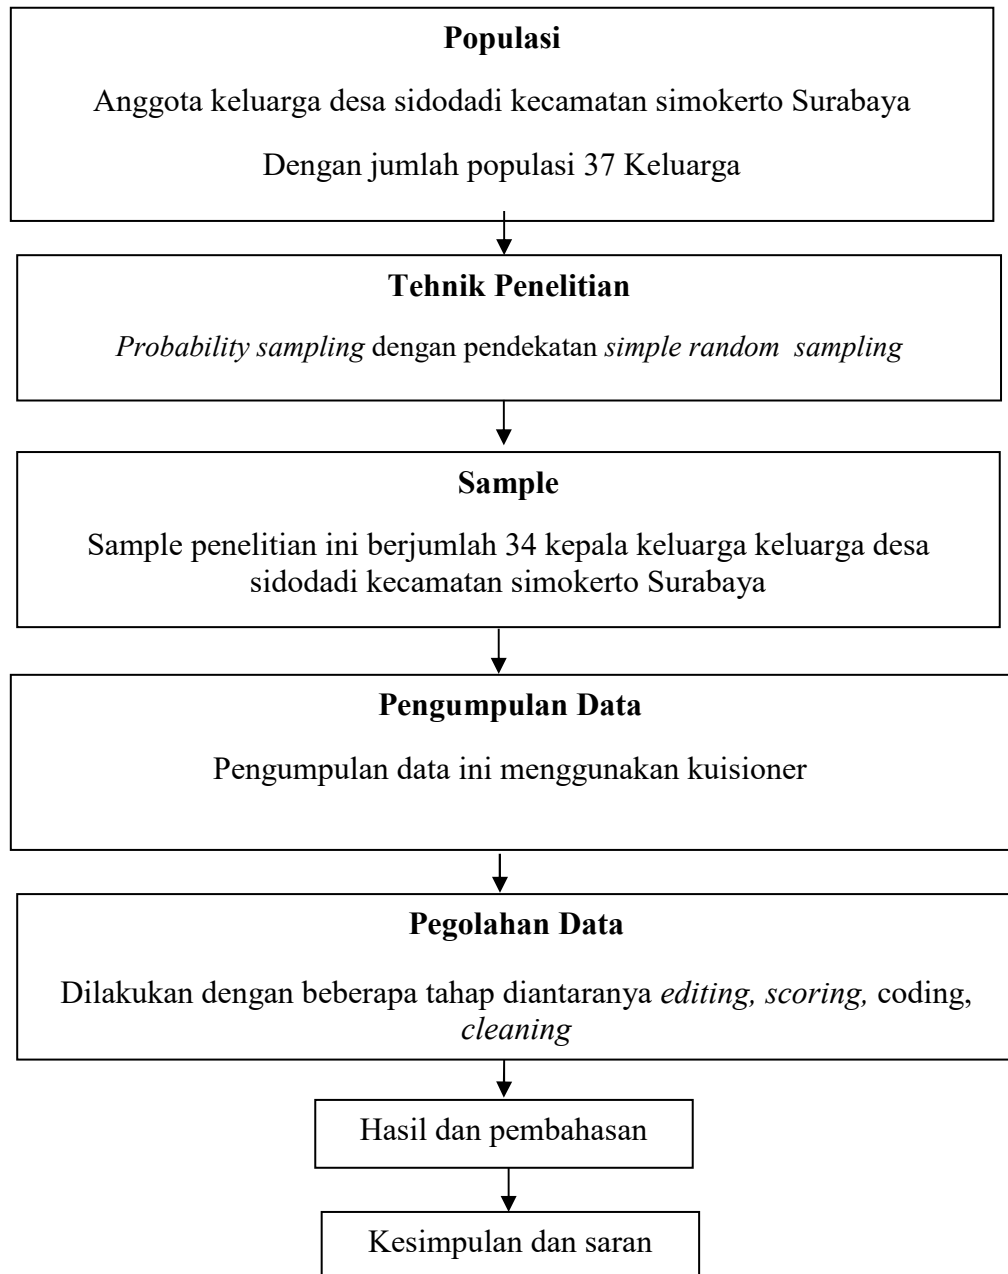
Populasi

Anggota keluarga desa sidodadi kecamatan simokerto Surabaya

Dengan jumlah populasi 37 Keluarga

Tehnik Penelitian

Probability sampling dengan pendekatan simple random sampling

Sample

Sample penelitian ini berjumlah 34 kepala keluarga keluarga desa sidodadi kecamatan simokerto Surabaya

Pengumpulan Data

Pengumpulan data ini menggunakan kuisioner

Pegolahan Data

Dilakukan dengan beberapa tahap diantaranya editing, scoring, coding, cleaning

Hasil dan pembahasan

Kesimpulan dan saran